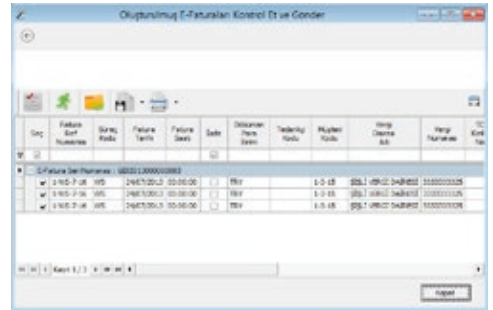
Oluşturulmuş E-Faturaları Kontrol Et ve Gönder

| Seç | Fatura Seri Numarası | Süreç Kodu | Fatura Tarihi | Fatura Saati | İade | Dökümanın Para Birimi | Tedarikçi Kodu | Müşteri Kodu | Vergi Dairesi Adı | Vergi Numarası | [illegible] |
|---|---|---|---|---|---|---|---|---|---|---|---|
| | | | | | | | | | | | |
| E-Fatura Seri Numarası : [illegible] | | | | | | | | | | | |
| ✔ | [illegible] | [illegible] | 24/07/2013 | 00:00:00 | | TRY | | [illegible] | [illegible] | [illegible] | |
| ✔ | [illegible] | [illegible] | 24/07/2013 | 00:00:00 | | TRY | | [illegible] | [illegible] | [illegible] | |
| ✔ | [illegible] | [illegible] | 24/07/2013 | 00:00:00 | | TRY | | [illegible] | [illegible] | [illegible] | |

Kayıt 1 / 3

Kapat